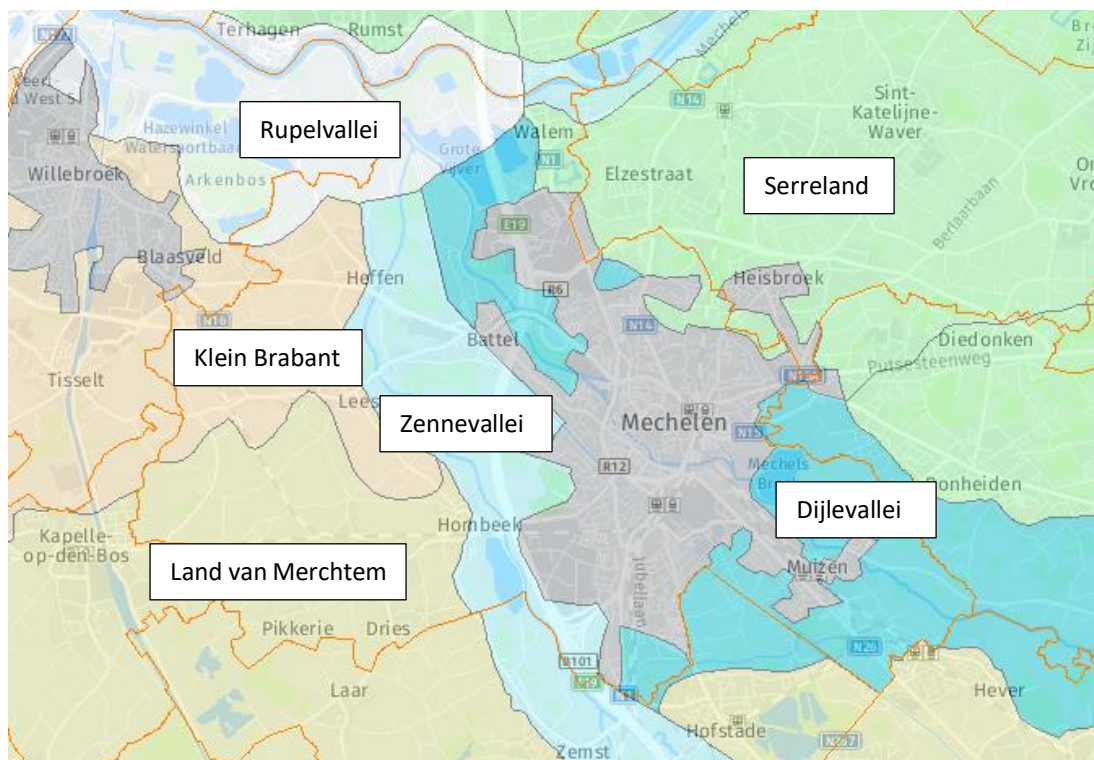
Terhagen
Rumst
Rupelvallei
Hazewinkel
Watersportbaan
Willebroek
Arkenbos
Grote Vijver
Walem
N14
N1
Elzestraat
Sint-Katelijne-Waver
Serreland
Blaasveld
E19
Heffen
R6
Heisbroek
N16
Klein Brabant
Battel
N14
Diedonken
Putsesteenweg
Tisselt
Leest
Zennevallei
Mechelen
N15
R12
Mechels Broek
Bonheiden
Dijlevallei
Kapelle-op-den-Bos
Hombeek
Land van Merchtem
Jubellaan
Muizen
Pikkerie
Dries
R101
N26
E19
N1
Laar
Hofstade
N267
Hever
Zemst